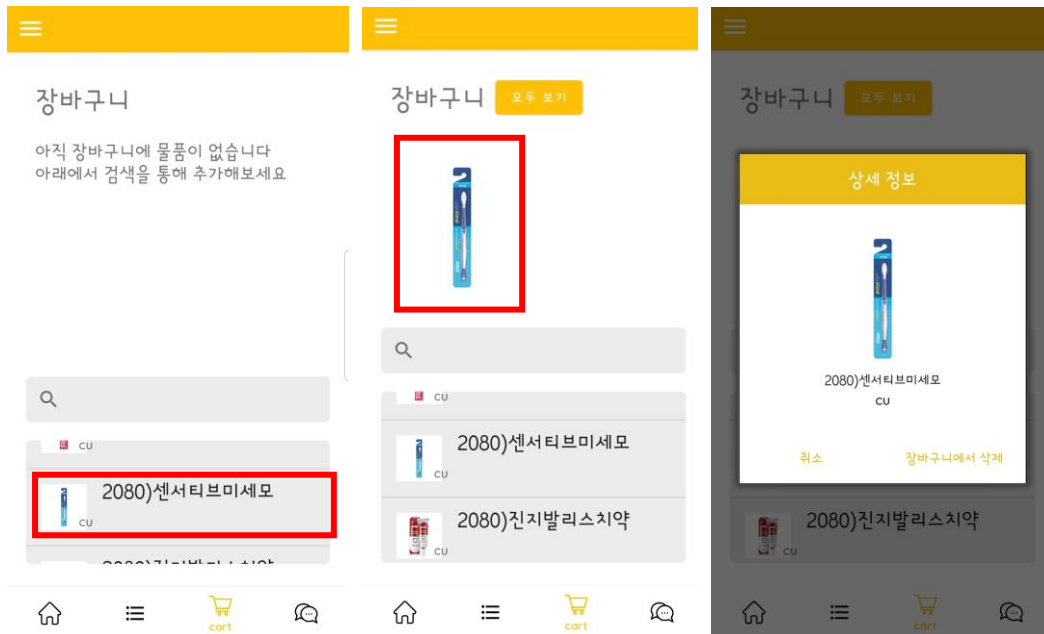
장바구니

아직 장바구니에 물품이 없습니다
아래에서 검색을 통해 추가해보세요

CU

2080)센서티브미세모
CU

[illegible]

cart

장바구니 모두 보기

CU

2080)센서티브미세모
CU

2080)진지발리스치약
CU

cart

장바구니 모두 보기

상세 정보

2080)센서티브미세모
CU

취소 장바구니에서 삭제

2080)진지발리스치약
CU

cart